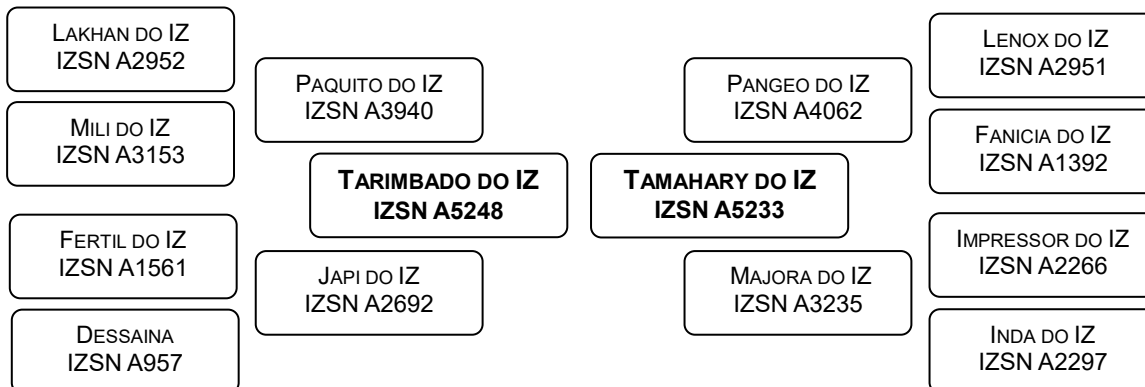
Lakhan do IZ
IZSN A2952

Mili do IZ
IZSN A3153

Fertil do IZ
IZSN A1561

Dessaina
IZSN A957

Paquito do IZ
IZSN A3940

Japi do IZ
IZSN A2692

**Tarimbado do IZ
IZSN A5248**

**Tamahary do IZ
IZSN A5233**

Pangeo do IZ
IZSN A4062

Majora do IZ
IZSN A3235

Lenox do IZ
IZSN A2951

Fanicia do IZ
IZSN A1392

Impressor do IZ
IZSN A2266

Inda do IZ
IZSN A2297